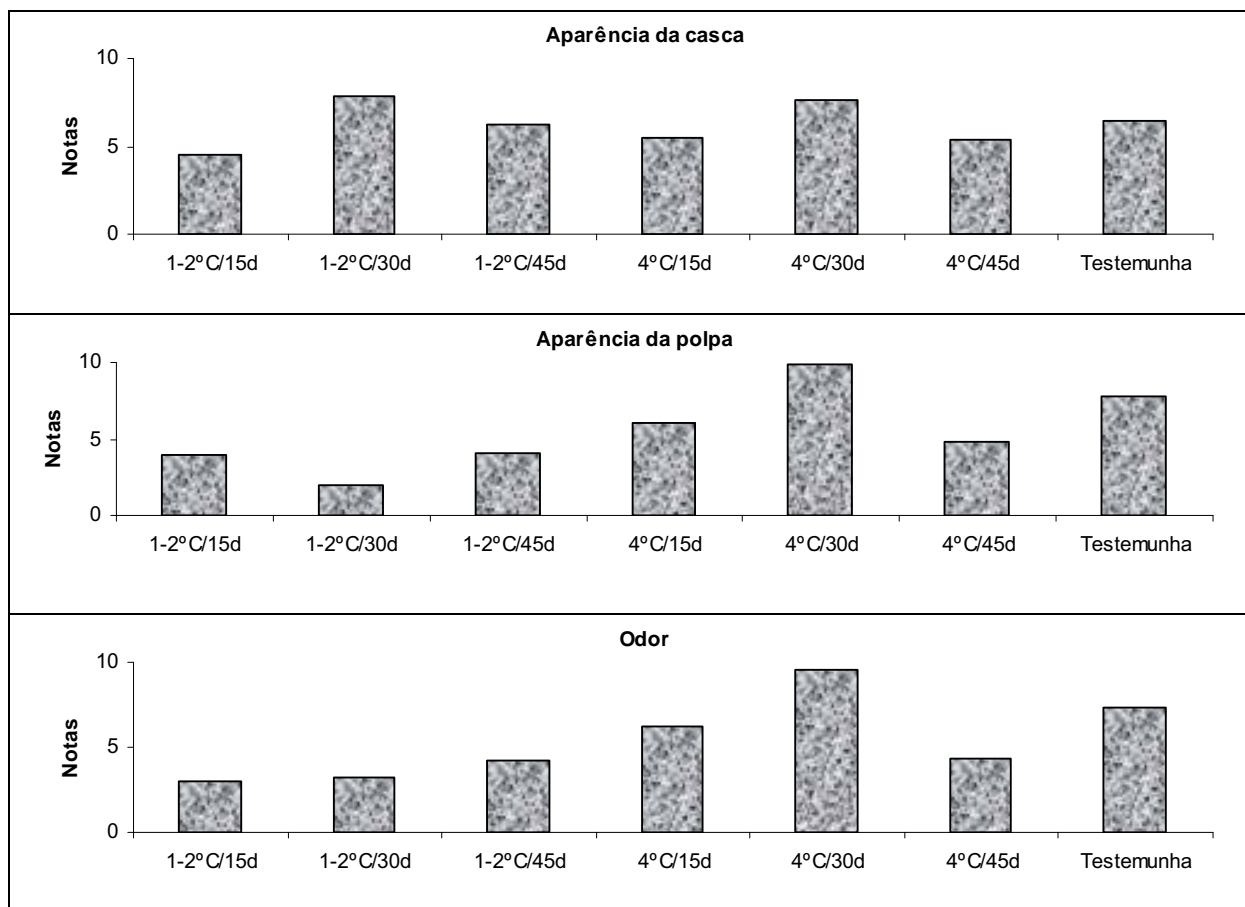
Aparência da casca

10

5

0

Notas

1-2ºC/15d
1-2ºC/30d
1-2ºC/45d
4ºC/15d
4ºC/30d
4ºC/45d
Testemunha

Aparência da polpa

10

5

0

Notas

1-2ºC/15d
1-2ºC/30d
1-2ºC/45d
4ºC/15d
4ºC/30d
4ºC/45d
Testemunha

Odor

10

5

0

Notas

1-2ºC/15d
1-2ºC/30d
1-2ºC/45d
4ºC/15d
4ºC/30d
4ºC/45d
Testemunha